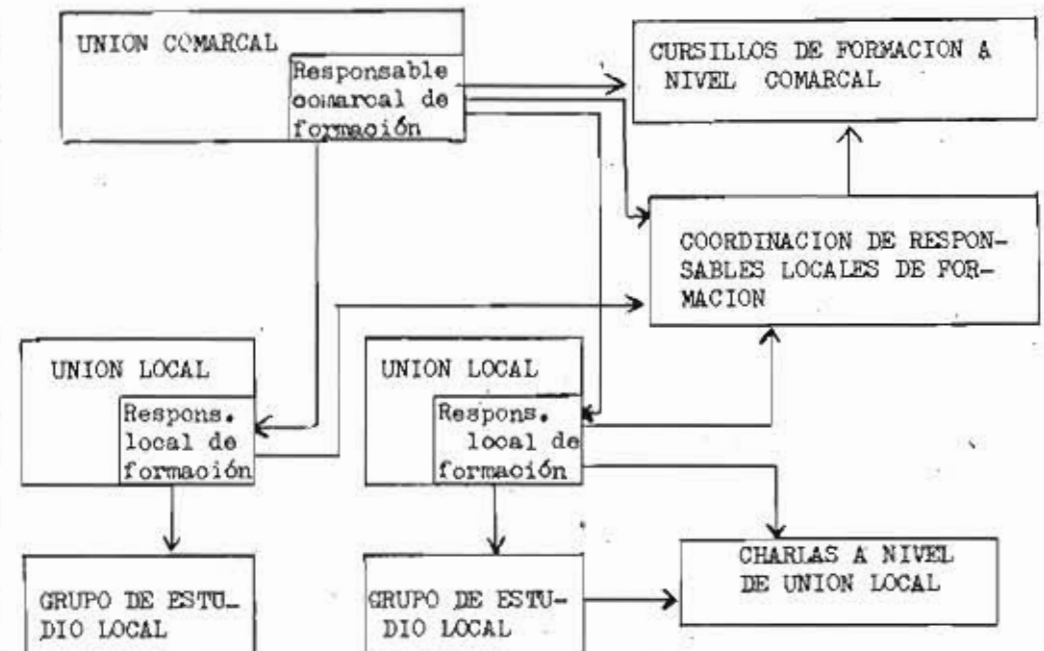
UNION COMARCAL

Responsable comarcal de formación

CURSILLOS DE FORMACION A NIVEL COMARCAL

COORDINACION DE RESPONSABLES LOCALES DE FORMACION

UNION LOCAL

Respons. local de formación

UNION LOCAL

Respons. local de formación

GRUPO DE ESTU_DIO LOCAL

GRUPO DE ESTUDIO LOCAL

CHARLAS A NIVEL DE UNION LOCAL